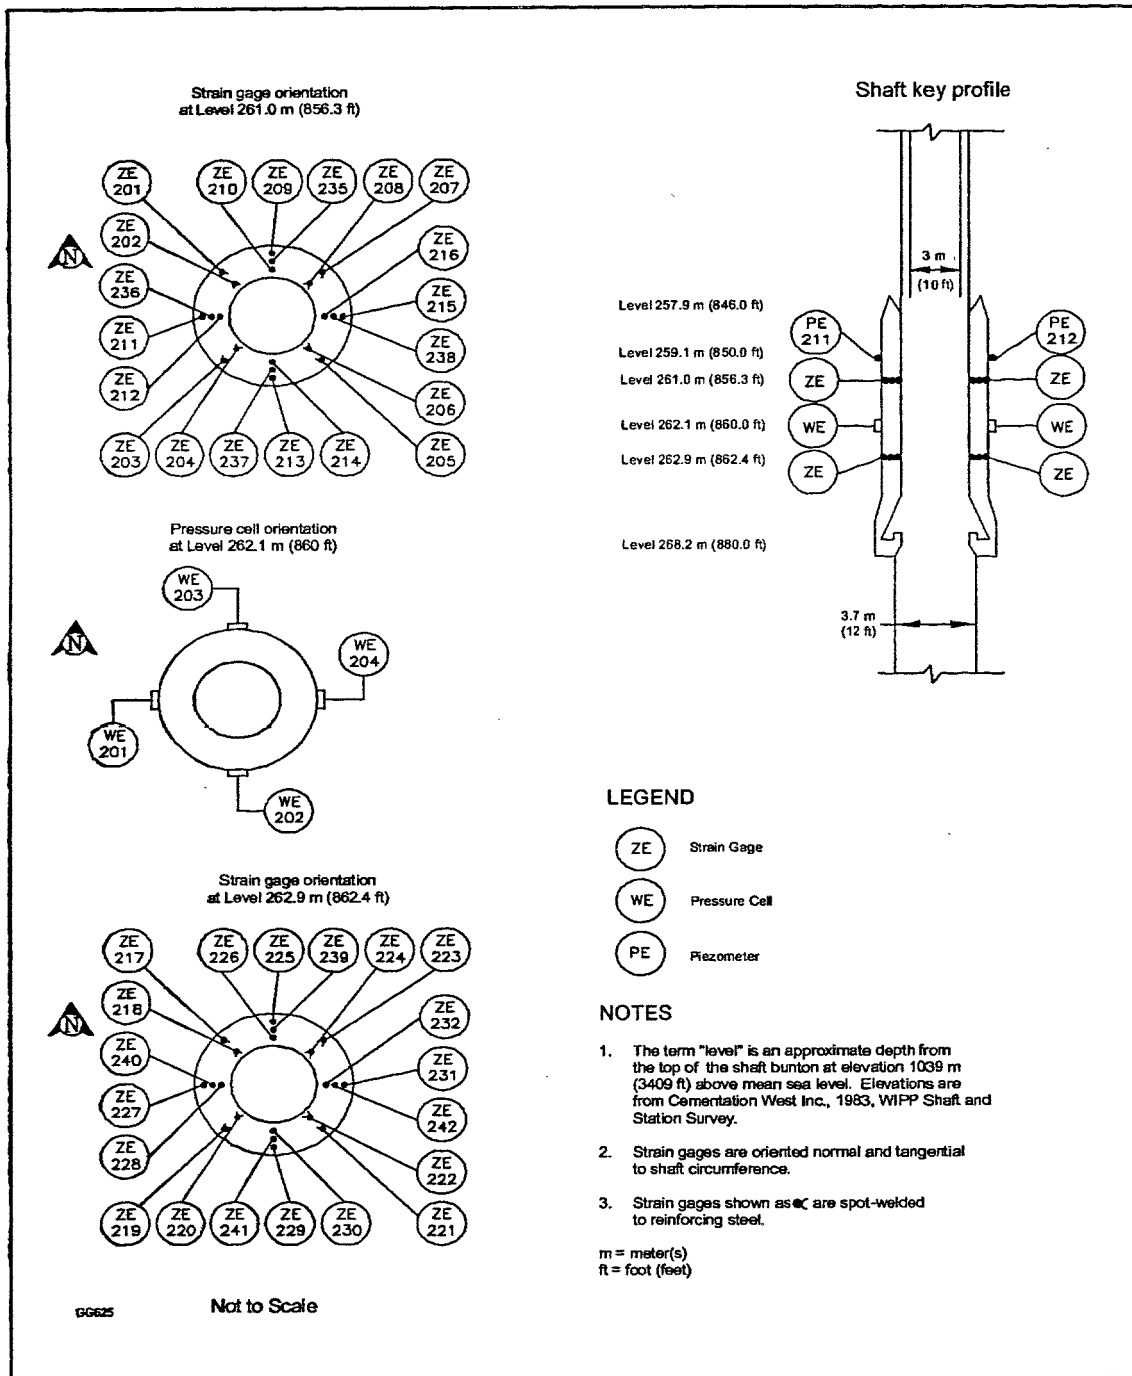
Strain gage orientation at Level 261.0 m (856.3 ft)

ZE 201
ZE 210
ZE 209
ZE 235
ZE 208
ZE 207
ZE 202
ZE 216
N
ZE 236
ZE 215
ZE 211
ZE 238
ZE 212
ZE 206
ZE 203
ZE 204
ZE 237
ZE 213
ZE 214
ZE 205

Pressure cell orientation at Level 262.1 m (860 ft)

WE 203
N
WE 204
WE 201
WE 202

Strain gage orientation at Level 262.9 m (862.4 ft)

ZE 217
ZE 226
ZE 225
ZE 239
ZE 224
ZE 223
ZE 218
ZE 232
N
ZE 240
ZE 231
ZE 227
ZE 242
ZE 228
ZE 222
ZE 219
ZE 220
ZE 241
ZE 229
ZE 230
ZE 221

GG625

Not to Scale

Shaft key profile

3 m (10 ft)

Level 257.9 m (846.0 ft)
Level 259.1 m (850.0 ft)
Level 261.0 m (856.3 ft)
Level 262.1 m (860.0 ft)
Level 262.9 m (862.4 ft)
Level 268.2 m (880.0 ft)

PE 211
PE 212
ZE
ZE
WE
WE
ZE
ZE

3.7 m (12 ft)

LEGEND

ZE Strain Gage

WE Pressure Cell

PE Piezometer

NOTES

1. The term "level" is an approximate depth from the top of the shaft bunton at elevation 1039 m (3409 ft) above mean sea level. Elevations are from Cementation West Inc., 1983, WIPP Shaft and Station Survey.

2. Strain gages are oriented normal and tangential to shaft circumference.

3. Strain gages shown as are spot-welded to reinforcing steel.

m = meter(s)
ft = foot (feet)